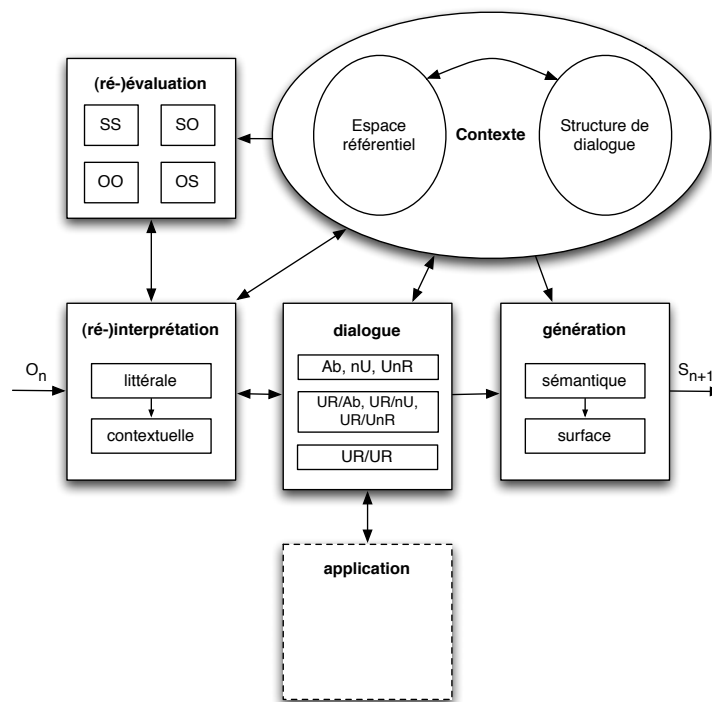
(ré-)évaluation

SS

SO

OO

OS

Espace référentiel

Contexte

Structure de dialogue

$O_n$

(ré-)interprétation

littérale

contextuelle

dialogue

Ab, nU, UnR

UR/Ab, UR/nU, UR/UnR

UR/UR

génération

sémantique

surface

$S_{n+1}$

application